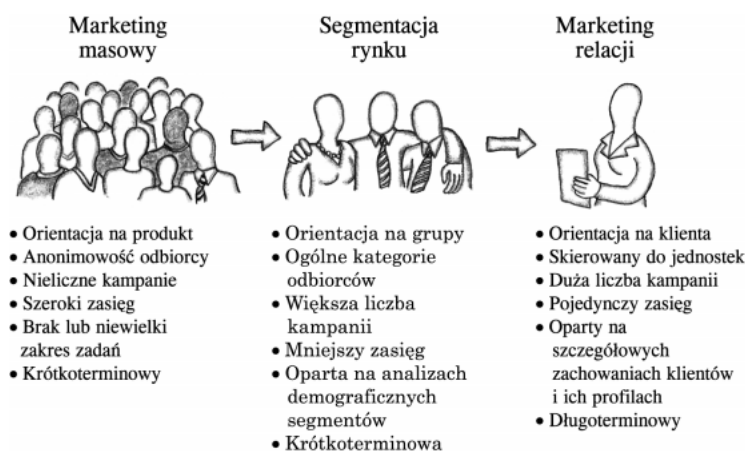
Marketing masowy

• Orientacja na produkt
• Anonimowość odbiorcy
• Nieliczne kampanie
• Szeroki zasięg
• Brak lub niewielki zakres zadań
• Krótkoterminowy

Segmentacja rynku

• Orientacja na grupy
• Ogólne kategorie odbiorców
• Większa liczba kampanii
• Mniejszy zasięg
• Oparta na analizach demograficznych segmentów
• Krótkoterminowa

Marketing relacji

• Orientacja na klienta
• Skierowany do jednostek
• Duża liczba kampanii
• Pojedynczy zasięg
• Oparty na szczegółowych zachowaniach klientów i ich profilach
• Długoterminowy